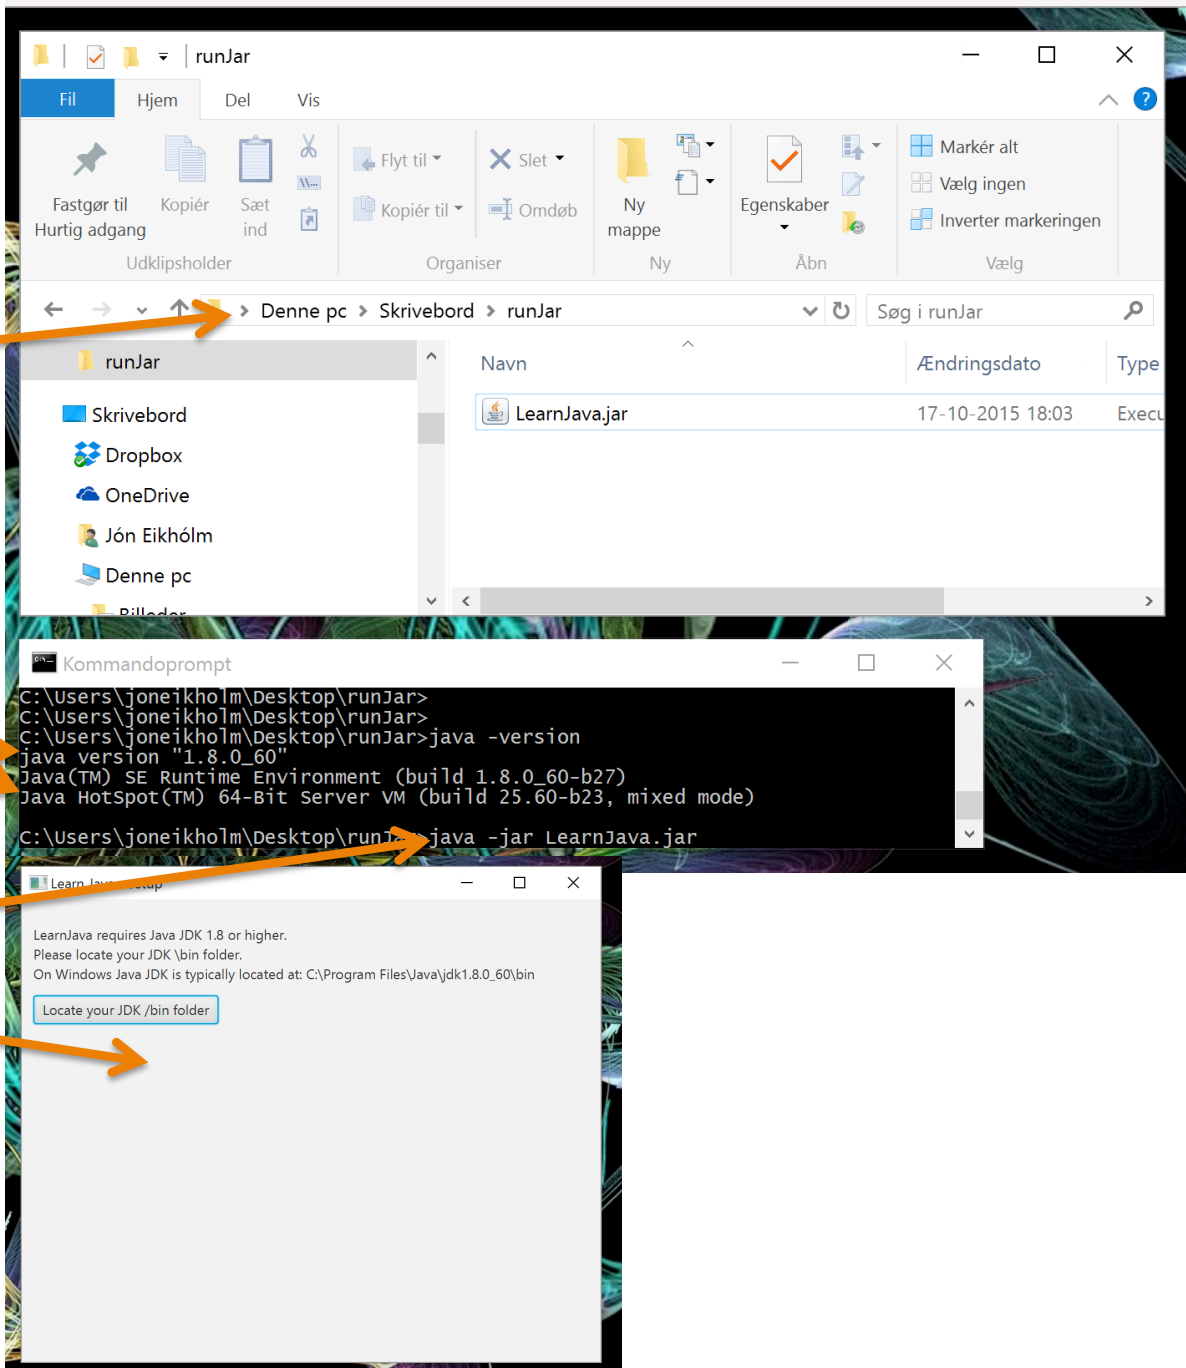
runJar

Fil | Hjem | Del | Vis

Fastgør til Hurtig adgang
Kopiér
Sæt ind
Udklipsholder

Flyt til
Kopiér til
Slet
Omdøb
Organiser

Ny mappe
Ny

Egenskaber
Åbn

Markér alt
Vælg ingen
Inverter markeringen
Vælg

Denne pc > Skrivebord > runJar

Søg i runJar

runJar
Skrivebord
Dropbox
OneDrive
Jón Eikhólm
Denne pc
Billeder

| Navn | Ændringsdato | Type |
|---|---|---|
| LearnJava.jar | 17-10-2015 18:03 | Execu |

Kommandoprompt

C:\Users\joneikholm\Desktop\runJar>
C:\Users\joneikholm\Desktop\runJar>
C:\Users\joneikholm\Desktop\runJar>java -version
java version "1.8.0_60"
Java(TM) SE Runtime Environment (build 1.8.0_60-b27)
Java HotSpot(TM) 64-Bit Server VM (build 25.60-b23, mixed mode)

C:\Users\joneikholm\Desktop\run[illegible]>java -jar LearnJava.jar

Learn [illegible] setup

LearnJava requires Java JDK 1.8 or higher.
Please locate your JDK \bin folder.
On Windows Java JDK is typically located at: C:\Program Files\Java\jdk1.8.0_60\bin

Locate your JDK /bin folder